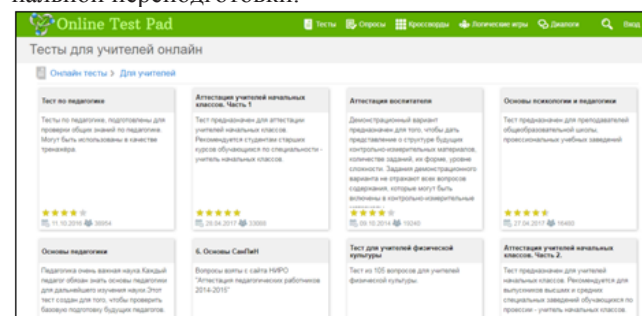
кальной переподготовки.

Online Test Pad

Тесты Опросы Кроссворды Логические игры Диалоги Вход

Тесты для учителей онлайн

Онлайн тесты > Для учителей

Тест по педагогике

Тесты по педагогике, подготовлены для проверки общих знаний по педагогике. Могут быть использованы в качестве тренажёра.

11.10.2016 35974

Аттестация учителей начальных классов. Часть 1

Тест предназначен для аттестации учителей начальных классов. Рекомендуется студентам старших курсов обучающихся по специальности - учитель начальных классов.

20.04.2017 13068

Аттестация воспитателя

Демонстрационный вариант предназначен для того, чтобы дать представление о структуре будущих контрольно-измерительных материалов, количестве заданий, их форме, уровне сложности. Задания демонстрационного варианта не отражают всех вопросов содержания, которые могут быть включены в контрольно-измерительные

09.10.2014 19245

Основы психологии и педагогики

Тест предназначен для преподавателей общеобразовательной школы, профессиональных учебных заведений

27.04.2017 16402

Основы педагогики

Педагогика очень важная наука Каждый педагог обязан знать основы педагогики для дальнейшего изучения науки Этот тест создан для того, чтобы проверить базовую подготовку будущих педагогов.

6. Основы СанПиН

Вопросы взяты с сайта НИРО "Аттестация педагогических работников 2014-2015"

Тест для учителей физической культуры

Тест из 105 вопросов для учителей физической культуры.

Аттестация учителей начальных классов. Часть 2.

Тест предназначен для учителей начальных классов. Рекомендуется для выпускников высших и средних специальных заведений обучающихся по професии - учитель начальных классов.